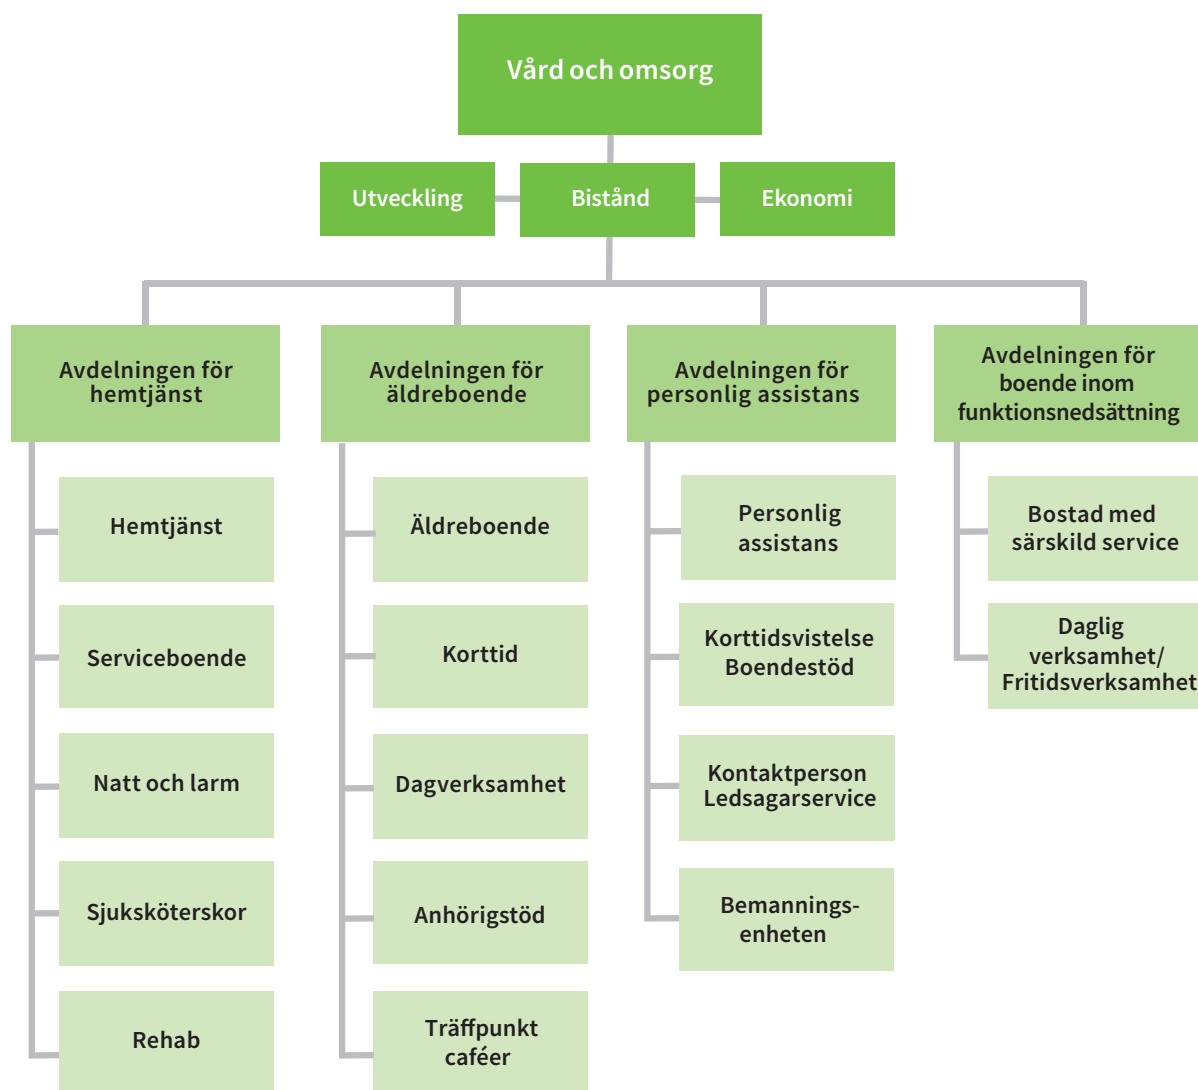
Vård och omsorg

Utveckling

Bistånd

Ekonomi

Avdelningen för hemtjänst

Hemtjänst

Serviceboende

Natt och larm

Sjuksköterskor

Rehab

Avdelningen för äldreboende

Äldreboende

Korttid

Dagverksamhet

Anhörigstöd

Träffpunkt caféer

Avdelningen för personlig assistans

Personlig assistans

Korttidsvistelse Boendestöd

Kontaktperson Ledsagarservice

Bemannings-enheten

Avdelningen för boende inom funktionsnedsättning

Bostad med särskild service

Daglig verksamhet/ Fritidsverksamhet